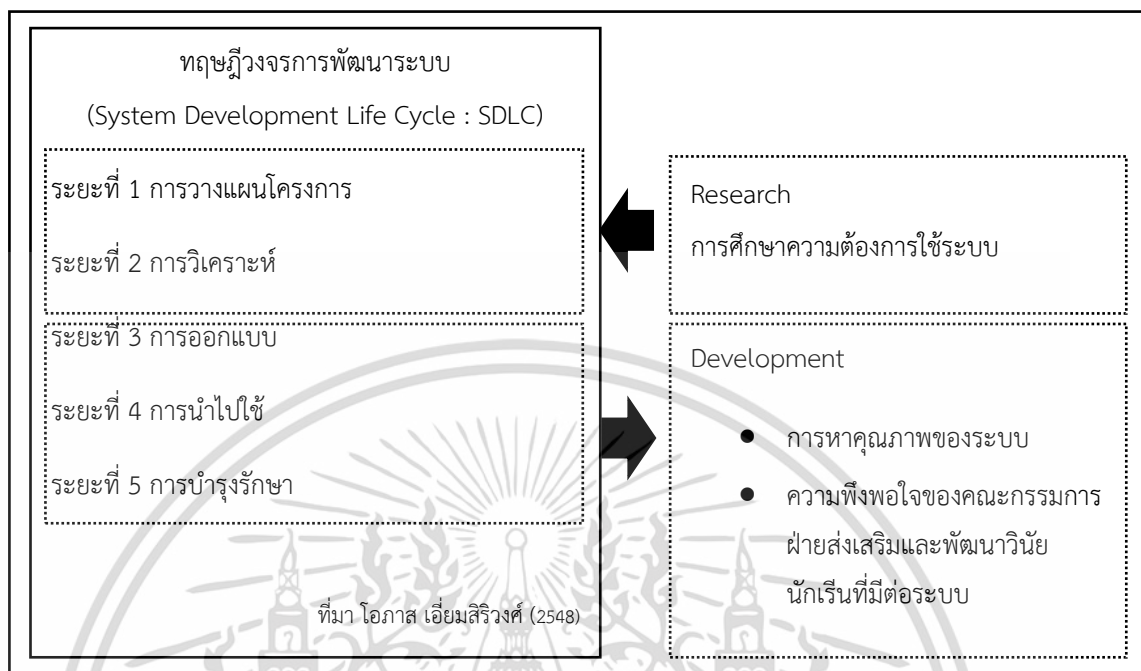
ทฤษฎีวงจรการพัฒนาระบบ

(System Development Life Cycle : SDLC)

ระยะที่ 1 การวางแผนโครงการ

ระยะที่ 2 การวิเคราะห์

ระยะที่ 3 การออกแบบ

ระยะที่ 4 การนำไปใช้

ระยะที่ 5 การบำรุงรักษา

ที่มา โอภาส เอี่ยมสิริวงศ์ (2548)

Research

การศึกษาความต้องการใช้ระบบ

Development

- การหาคุณภาพของระบบ
- ความพึงพอใจของคณะกรรมการฝ่ายส่งเสริมและพัฒนาวินัยนักเรียนที่มีต่อระบบ